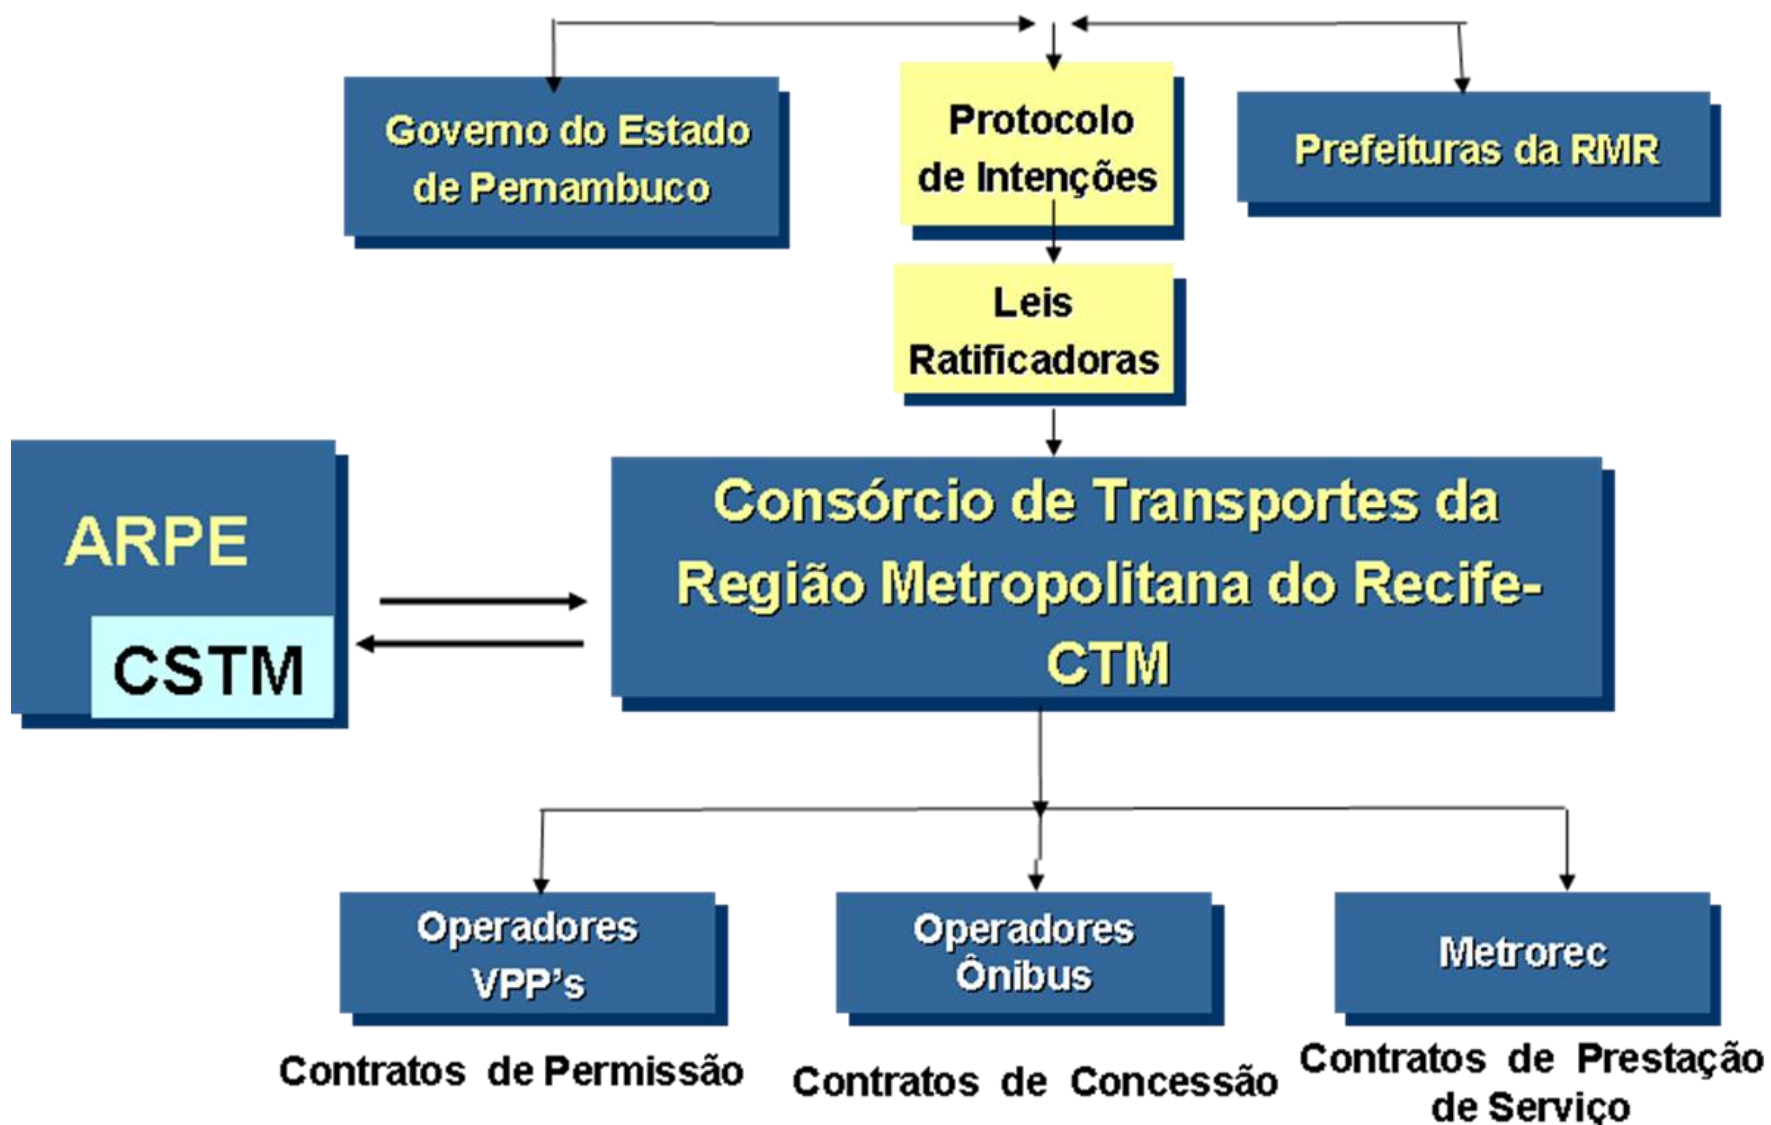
Governo do Estado de Pernambuco

Protocolo de Intenções

Prefeituras da RMR

Leis Ratificadoras

ARPE

CSTM

Consórcio de Transportes da Região Metropolitana do Recife-CTM

Operadores VPP's

Operadores Ônibus

Metrorec

Contratos de Permissão

Contratos de Concessão

Contratos de Prestação de Serviço